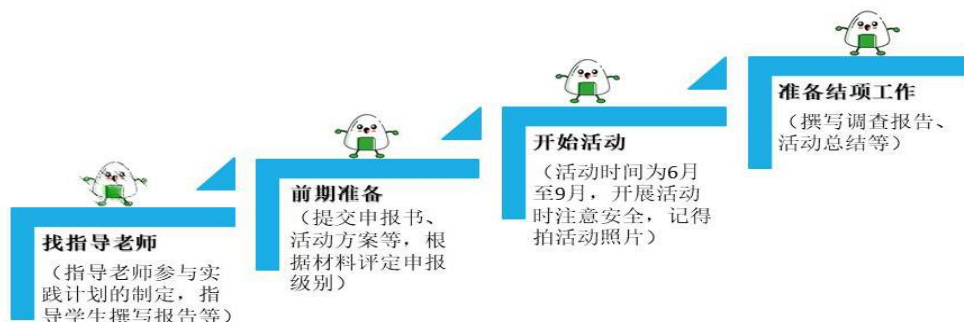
找指导老师

（指导老师参与实践计划的制定，指导学生撰写报告等）

前期准备

（提交申报书、活动方案等，根据材料评定申报级别）

开始活动

（活动时间为6月至9月，开展活动时注意安全，记得拍活动照片）

准备结项工作

（撰写调查报告、活动总结等）